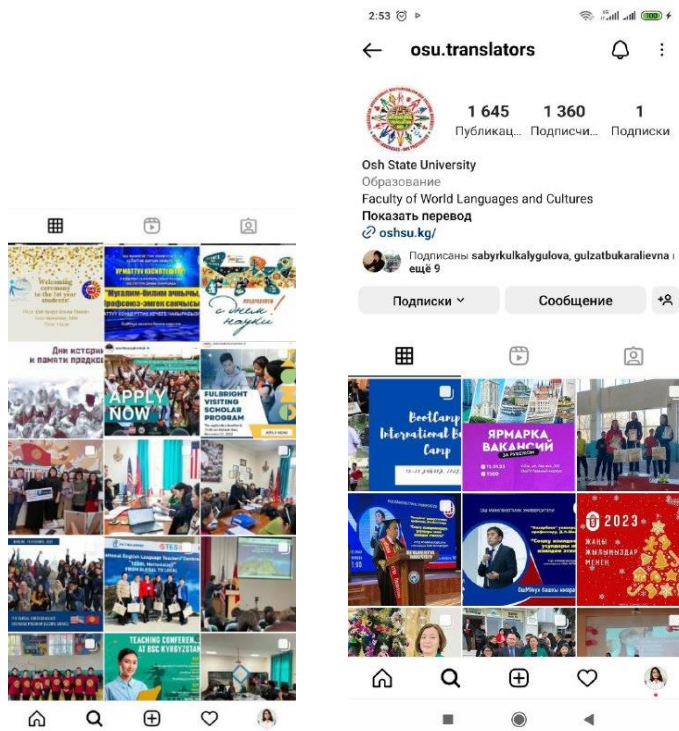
Welcoming ceremony to the 1st year students!

Мугалим-билим кызматкерлеринин кесиптик майрамы

Поздравляем с Днем науки!

Дни истории и памяти предков

APPLY NOW

FULBRIGHT VISITING SCHOLAR PROGRAM

APPLY NOW

TEACHING CONFERENCE AT BSC KYRGYZSTAN

2:53

osu.translators

1 645 Публикац...

1 360 Подписчи...

1 Подписки

Osh State University

Образование

Faculty of World Languages and Cultures

Показать перевод

oshsu.kg/

Подписаны sabyrkulkalygulova, gulzatbukaralievna и ещё 9

Подписки

Сообщение

BootCamp International BootCamp

ЯРМАРКА ВАКАНСИЙ

2023

ЖАҢЫ ЖЫЛЫҢЫЗДАР МЕНЕН